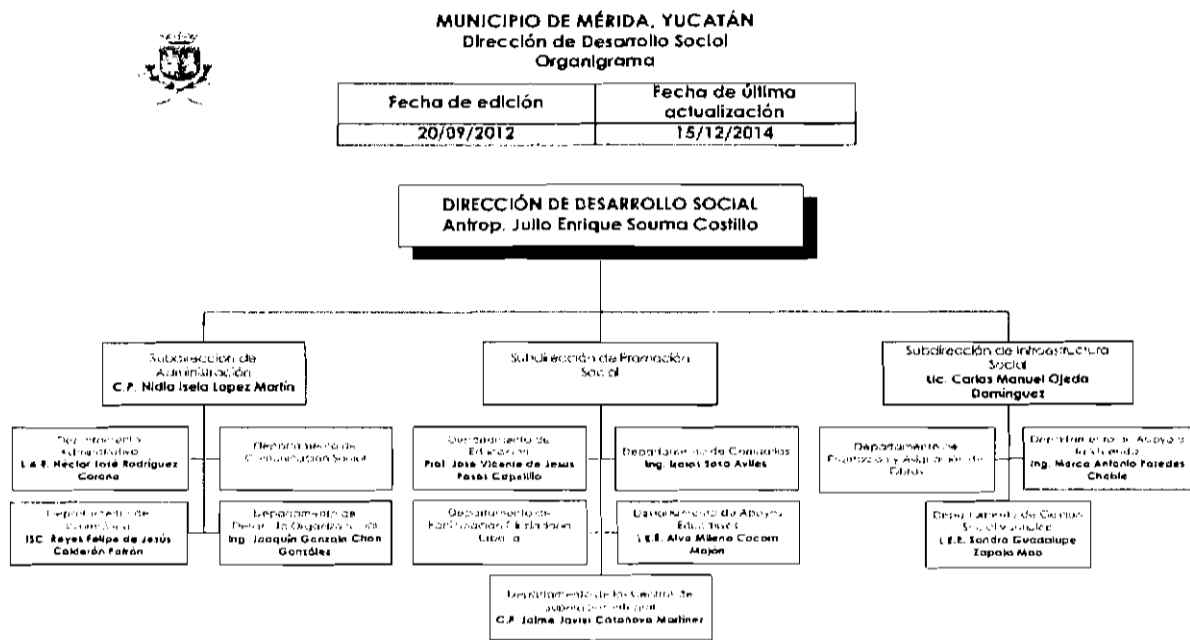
MUNICIPIO DE MÉRIDA, YUCATÁN
Dirección de Desarrollo Social
Organigrama

| Fecha de edición | Fecha de última actualización |
|---|---|
| 20/09/2012 | 15/12/2014 |

DIRECCIÓN DE DESARROLLO SOCIAL
Antrop. Julio Enrique Souma Castillo

Subdirección de Administración
C.P. Nidia Isela Lopez Martín

Departamento Administrativo
L.A.E. Héctor José Rodríguez Corona

Departamento de Comunicación Social

Departamento de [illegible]
ISC. Reyes Felipe de Jesús Calderón Patrón

Departamento de Desarrollo Organizacional
Ing. Joaquín Gonzalo Chan González

Subdirección de Promoción Social

Departamento de Educación
Prof. José Vicente de Jesús Pasos Carpizo

Departamento de Comisarías
Ing. Isaías Soto Aviles

Departamento de Participación Ciudadana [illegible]

Departamento de Apoyos Educativos
L.E.P. Alva Milena Cocom Mojon

Departamento de los Centros de Superación Integral
C.P. Jaime Javier Casanova Martínez

Subdirección de Infraestructura Social
Lic. Carlos Manuel Ojeda Domínguez

Departamento de Planeación y Asignación de Obras

Departamento de Apoyo a la Vivienda
Ing. Marco Antonio Paredes Chable

Departamento de Ciclovías Socio-culturales
L.E.P. Sandra Guadalupe Zapata Mao